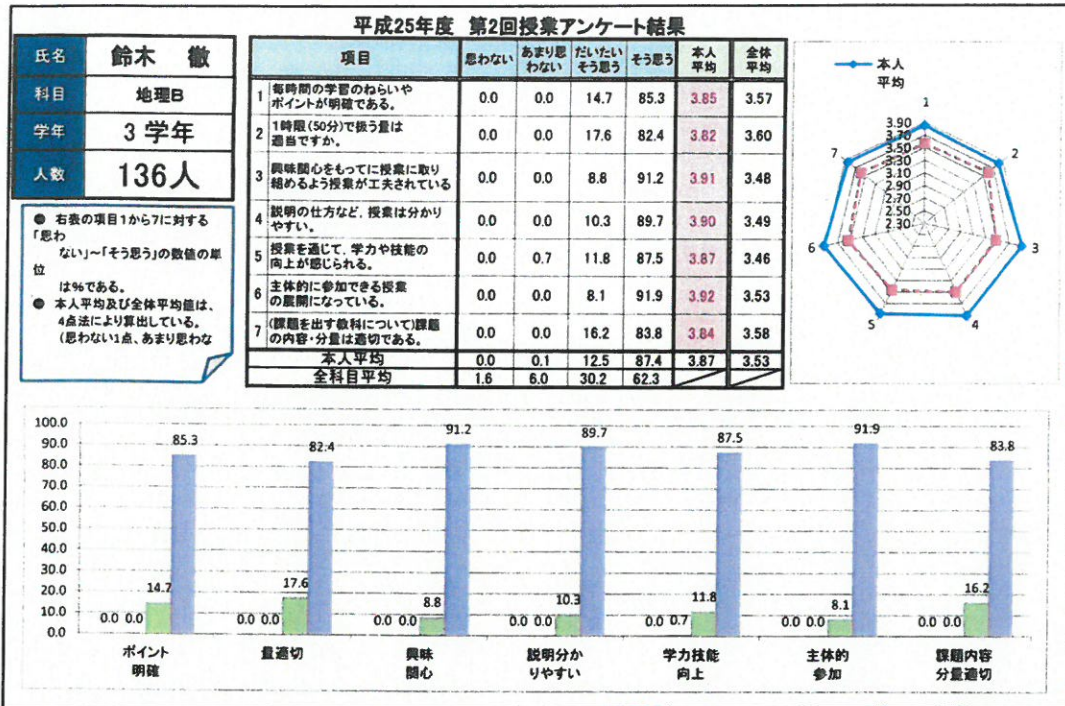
平成25年度　第2回授業アンケート結果

| 氏名 | 鈴木　徹 |
|---|---|
| 科目 | 地理B |
| 学年 | 3 学年 |
| 人数 | 136人 |

● 右表の項目1から7に対する「思わない」~「そう思う」の数値の単位は%である。
● 本人平均及び全体平均値は、4点法により算出している。（思わない1点、あまり思わな

| | 項目 | 思わない | あまり思わない | だいたいそう思う | そう思う | 本人平均 | 全体平均 |
|---|---|---|---|---|---|---|---|
| 1 | 毎時間の学習のねらいやポイントが明確である。 | 0.0 | 0.0 | 14.7 | 85.3 | 3.85 | 3.57 |
| 2 | 1時限(50分)で扱う量は適当ですか。 | 0.0 | 0.0 | 17.6 | 82.4 | 3.82 | 3.60 |
| 3 | 興味関心をもって授業に取り組めるよう授業が工夫されている | 0.0 | 0.0 | 8.8 | 91.2 | 3.91 | 3.48 |
| 4 | 説明の仕方など、授業は分かりやすい。 | 0.0 | 0.0 | 10.3 | 89.7 | 3.90 | 3.49 |
| 5 | 授業を通じて、学力や技能の向上が感じられる。 | 0.0 | 0.7 | 11.8 | 87.5 | 3.87 | 3.46 |
| 6 | 主体的に参加できる授業の展開になっている。 | 0.0 | 0.0 | 8.1 | 91.9 | 3.92 | 3.53 |
| 7 | (課題を出す教科について)課題の内容・分量は適切である。 | 0.0 | 0.0 | 16.2 | 83.8 | 3.84 | 3.58 |
| | 本人平均 | 0.0 | 0.1 | 12.5 | 87.4 | 3.87 | 3.53 |
| | 全科目平均 | 1.6 | 6.0 | 30.2 | 62.3 | | |

本人
平均

1 2 3 4 5 6 7
3.90 3.70 3.50 3.30 3.10 2.90 2.70 2.50 2.30

100.0 90.0 80.0 70.0 60.0 50.0 40.0 30.0 20.0 10.0 0.0

0.0 0.0 14.7 85.3
0.0 0.0 17.6 82.4
0.0 0.0 8.8 91.2
0.0 0.0 10.3 89.7
0.0 0.7 11.8 87.5
0.0 0.0 8.1 91.9
0.0 0.0 16.2 83.8

ポイント明確　量適切　興味関心　説明分かりやすい　学力技能向上　主体的参加　課題内容分量適切